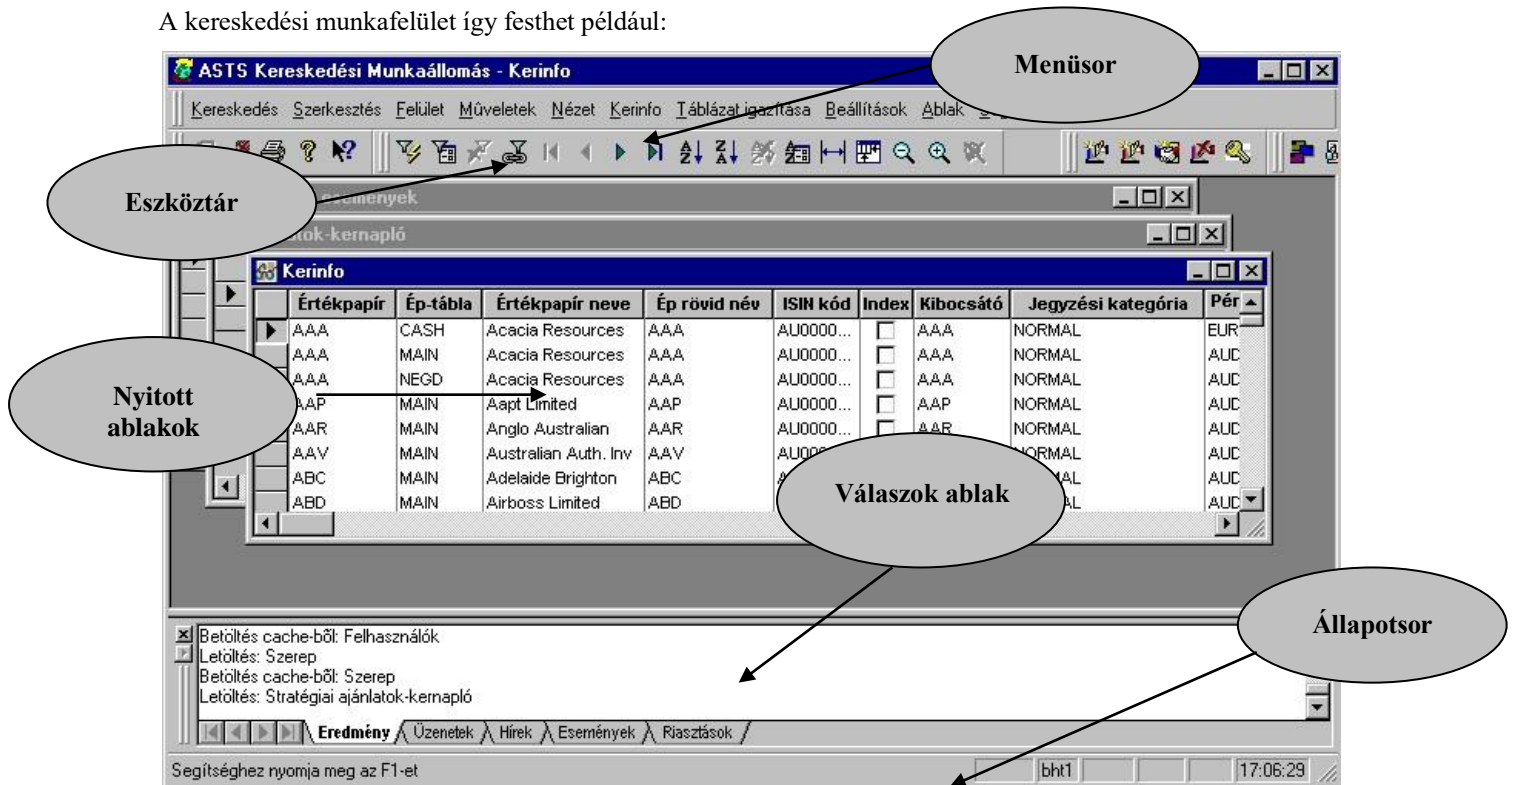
A kereskedési munkafelület így festhet például:

ASTS Kereskedési Munkaállomás - Kerinfo

Menüsor

Kereskedés Szerkesztés Felület Műveletek Nézet Kerinfo Táblázat igazítása Beállítások Ablak

Eszköztár

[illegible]események

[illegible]tok-kernapló

Kerinfo

| | Értékpapír | Ép-tábla | Értékpapír neve | Ép rövid név | ISIN kód | Index | Kibocsátó | Jegyzési kategória | Pér |
|---|---|---|---|---|---|---|---|---|---|
| ▶ | AAA | CASH | Acacia Resources | AAA | AU0000... | | AAA | NORMAL | EUR |
| | AAA | MAIN | Acacia Resources | AAA | AU0000... | | AAA | NORMAL | AUD |
| | AAA | NEGD | Acacia Resources | AAA | AU0000... | | AAA | NORMAL | AUD |
| | AAP | MAIN | Aapt Limited | AAP | AU0000... | | AAP | NORMAL | AUD |
| | AAR | MAIN | Anglo Australian | AAR | AU0000... | | AAR | NORMAL | AUD |
| | AAV | MAIN | Australian Auth. Inv | AAV | AU00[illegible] | | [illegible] | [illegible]ORMAL | AUD |
| | ABC | MAIN | Adelaide Brighton | ABC | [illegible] | | | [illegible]AL | AUD |
| | ABD | MAIN | Airboss Limited | ABD | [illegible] | | | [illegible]AL | AUD |

Nyitott ablakok

Válaszok ablak

Állapotsor

Betöltés cache-ből: Felhasználók
Letöltés: Szerep
Betöltés cache-ből: Szerep
Letöltés: Stratégiai ajánlatok-kernapló

Eredmény Üzenetek Hírek Események Riasztások

Segítséghez nyomja meg az F1-et bht1 17:06:29